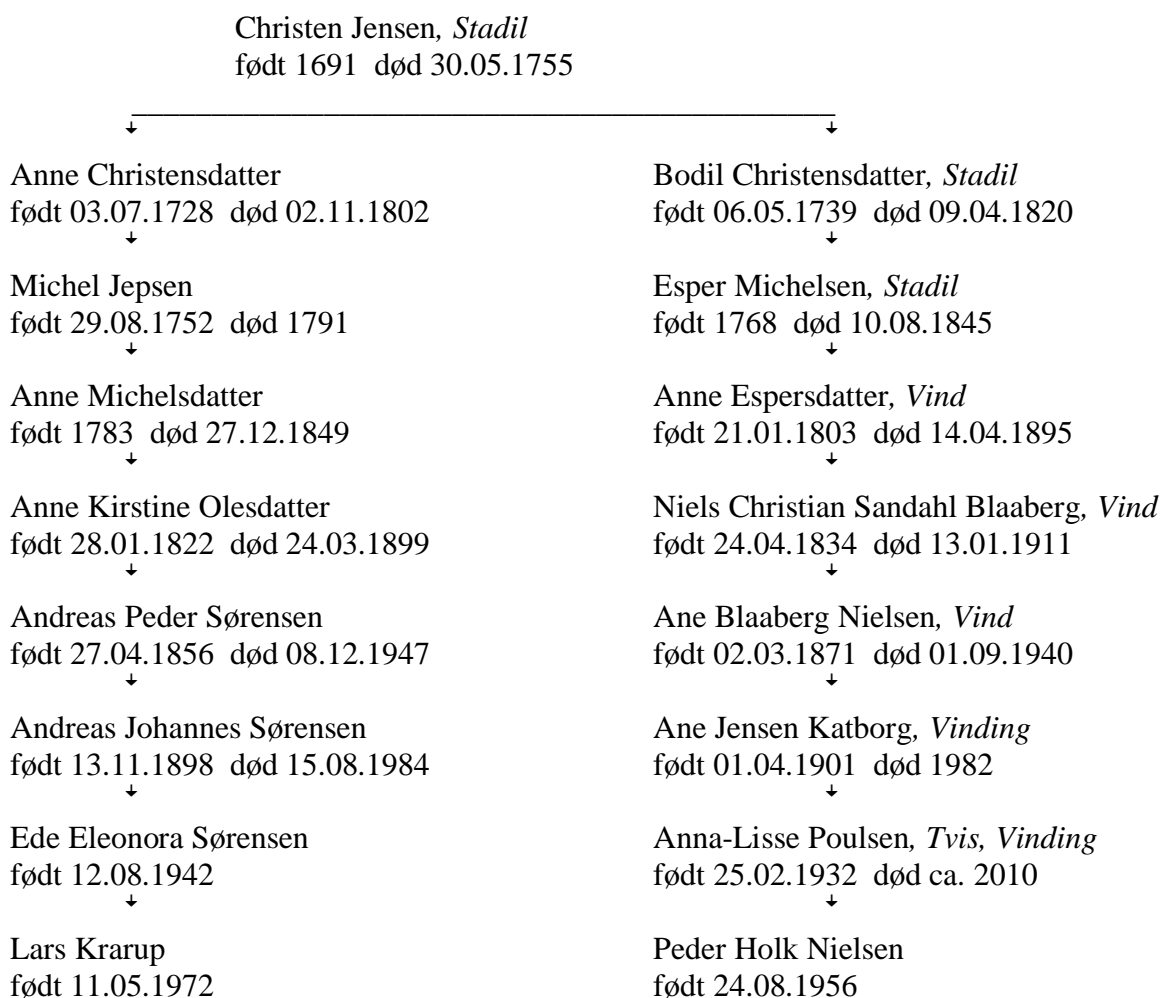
Christen Jensen, *Stadil*
født 1691 død 30.05.1755

Anne Christensdatter
født 03.07.1728 død 02.11.1802

Michel Jepsen
født 29.08.1752 død 1791

Anne Michelsdatter
født 1783 død 27.12.1849

Anne Kirstine Olesdatter
født 28.01.1822 død 24.03.1899

Andreas Peder Sørensen
født 27.04.1856 død 08.12.1947

Andreas Johannes Sørensen
født 13.11.1898 død 15.08.1984

Ede Eleonora Sørensen
født 12.08.1942

Lars Krarup
født 11.05.1972

Bodil Christensdatter, *Stadil*
født 06.05.1739 død 09.04.1820

Esper Michelsen, *Stadil*
født 1768 død 10.08.1845

Anne Espersdatter, *Vind*
født 21.01.1803 død 14.04.1895

Niels Christian Sandahl Blaaberg, *Vind*
født 24.04.1834 død 13.01.1911

Ane Blaaberg Nielsen, *Vind*
født 02.03.1871 død 01.09.1940

Ane Jensen Katborg, *Vinding*
født 01.04.1901 død 1982

Anna-Lisse Poulsen, *Tvis, Vinding*
født 25.02.1932 død ca. 2010

Peder Holk Nielsen
født 24.08.1956